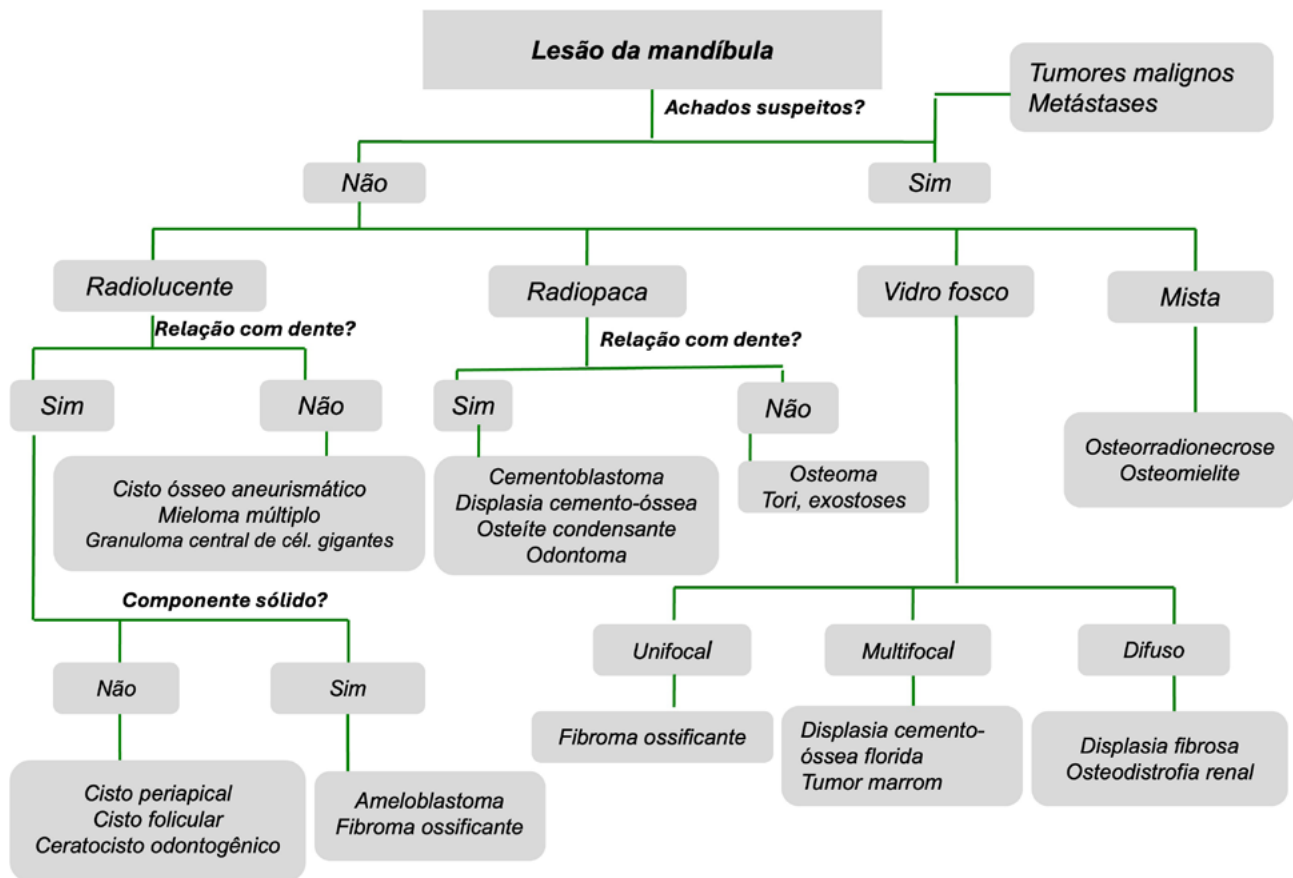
Lesão da mandíbula

Achados suspeitos?

Tumores malignos
Metástases

Não

Sim

Radiolucente

Radiopaca

Vidro fosco

Mista

Relação com dente?

Relação com dente?

Sim

Não

Sim

Não

Cisto ósseo aneurismático
Mieloma múltiplo
Granuloma central de cél. gigantes

Cementoblastoma
Displasia cemento-óssea
Osteíte condensante
Odontoma

Osteoma
Tori, exostoses

Osteorradionecrose
Osteomielite

Componente sólido?

Não

Sim

Cisto periapical
Cisto folicular
Ceratocisto odontogênico

Ameloblastoma
Fibroma ossificante

Unifocal

Multifocal

Difuso

Fibroma ossificante

Displasia cemento-óssea florida
Tumor marrom

Displasia fibrosa
Osteodistrofia renal